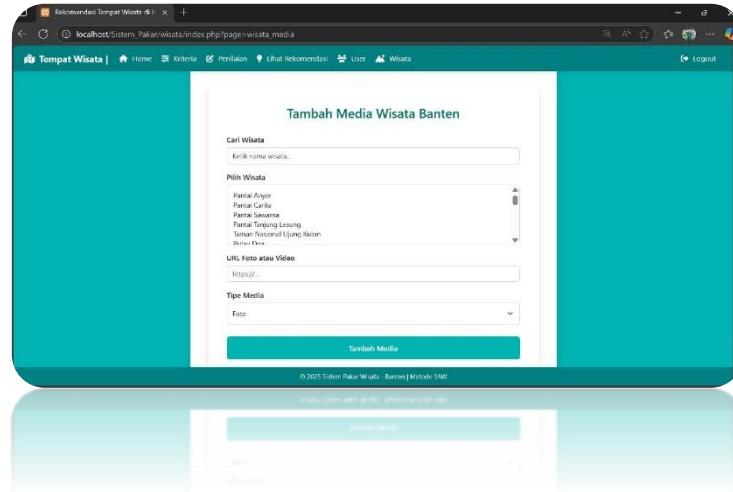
Rekomendasi Tempat Wisata di I ×

localhost/Sistem_Pakar/wisata/index.php?page=wisata_media

Tempat Wisata | Home Kriteria Penilaian Lihat Rekomendasi User Wisata Logout

Tambah Media Wisata Banten

Cari Wisata

Ketik nama wisata...

Pilih Wisata

Pantai Anyer
Pantai Carita
Pantai Sawarna
Pantai Tanjung Lesung
Taman Nasional Ujung Kulon
Pulau Dua

URL Foto atau Video

https://...

Tipe Media

Foto

Tambah Media

© 2025 Sistem Pakar Wisata - Banten | Metode SAW